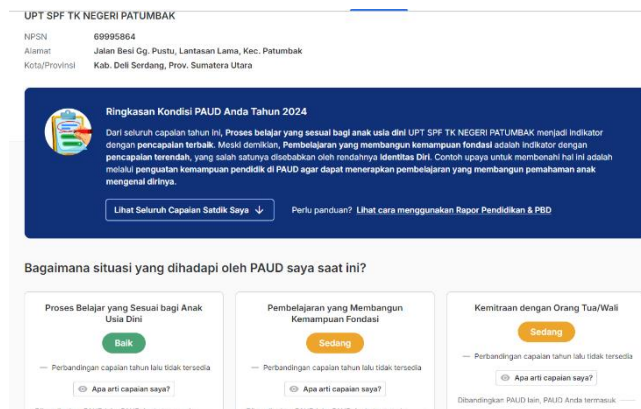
UPT SPF TK NEGERI PATUMBAK

NPSN 69995864
Alamat Jalan Besi Gg. Pustu, Lantasan Lama, Kec. Patumbak
Kota/Provinsi Kab. Deli Serdang, Prov. Sumatera Utara

Ringkasan Kondisi PAUD Anda Tahun 2024

Dari seluruh capaian tahun ini, Proses belajar yang sesuai bagi anak usia dini UPT SPF TK NEGERI PATUMBAK menjadi indikator dengan pencapaian terbaik. Meski demikian, Pembelajaran yang membangun kemampuan fondasi adalah indikator dengan pencapaian terendah, yang salah satunya disebabkan oleh rendahnya Identitas Diri. Contoh upaya untuk membenahi hal ini adalah melalui penguatan kemampuan pendidik di PAUD agar dapat menerapkan pembelajaran yang membangun pemahaman anak mengenai dirinya.

Lihat Seluruh Capaian Satdik Saya

Perlu panduan? Lihat cara menggunakan Rapor Pendidikan & PBD

Bagaimana situasi yang dihadapi oleh PAUD saya saat ini?

Proses Belajar yang Sesuai bagi Anak Usia Dini
Baik
— Perbandingan capaian tahun lalu tidak tersedia
Apa arti capaian saya?

Pembelajaran yang Membangun Kemampuan Fondasi
Sedang
— Perbandingan capaian tahun lalu tidak tersedia
Apa arti capaian saya?

Kemitraan dengan Orang Tua/Wali
Sedang
— Perbandingan capaian tahun lalu tidak tersedia
Apa arti capaian saya?
Dibandingkan PAUD lain, PAUD Anda termasuk